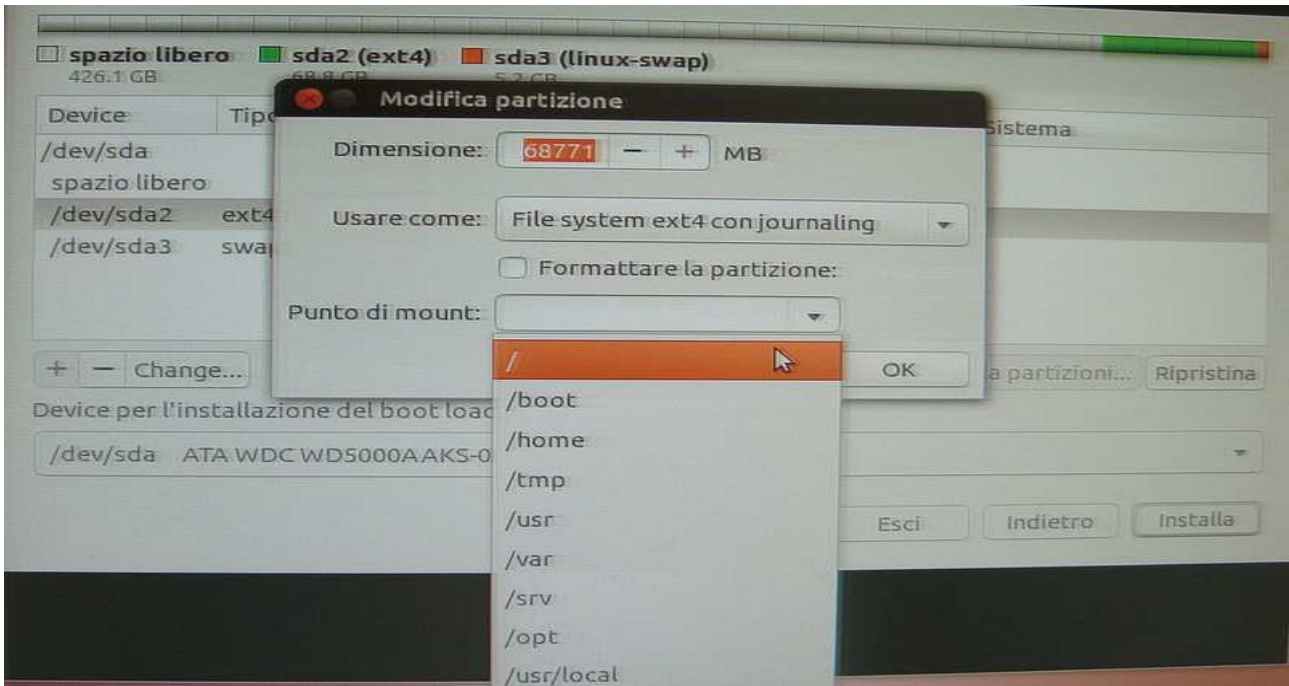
spazio libero
426.1 GB
sda2 (ext4)
68.8 GB
sda3 (linux-swap)
5.2 GB

Device
Tipo
Sistema
/dev/sda
spazio libero
/dev/sda2
ext4
/dev/sda3
swap

Modifica partizione

Dimensione: 68771 − + MB

Usare come: File system ext4 con journaling

Formattare la partizione:

Punto di mount:

OK

+ − Change...

a partizioni...
Ripristina

Device per l'installazione del boot load

/dev/sda ATA WDC WD5000AAKS-0

Esci
Indietro
Installa

/
/boot
/home
/tmp
/usr
/var
/srv
/opt
/usr/local